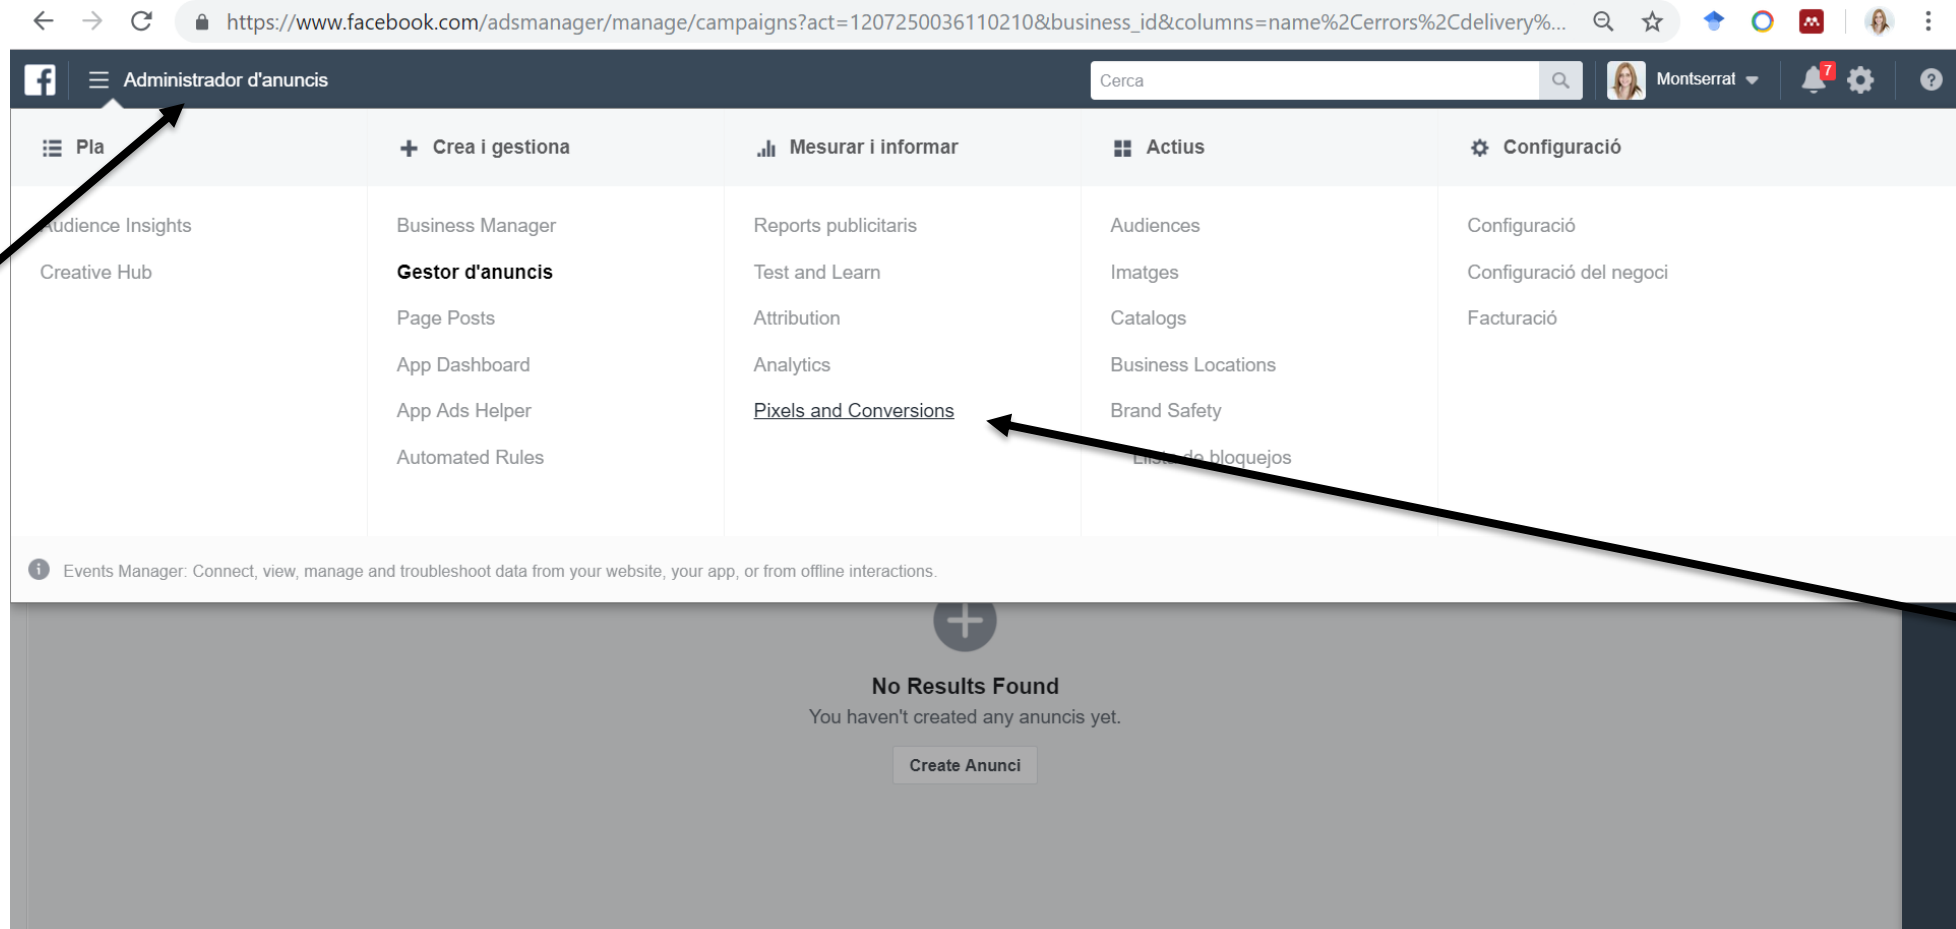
https://www.facebook.com/adsmanager/manage/campaigns?act=1207250036110210&business_id&columns=name%2Cerrors%2Cdelivery%...

Administrador d'anuncis

Cerca

Montserrat

7

Pla

Audience Insights

Creative Hub

Crea i gestiona

Business Manager

Gestor d'anuncis

Page Posts

App Dashboard

App Ads Helper

Automated Rules

Mesurar i informar

Reports publicitaris

Test and Learn

Attribution

Analytics

Pixels and Conversions

Actius

Audiences

Imatges

Catalogs

Business Locations

Brand Safety

Llista de bloquejos

Configuració

Configuració

Configuració del negoci

Facturació

Events Manager: Connect, view, manage and troubleshoot data from your website, your app, or from offline interactions.

No Results Found

You haven't created any anuncis yet.

Create Anunci